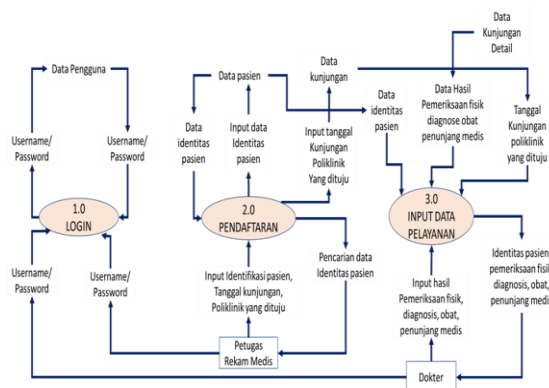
Data Pengguna

Username/ Password

Username/ Password

1.0 LOGIN

Username/ Password

Username/ Password

Data pasien

Data identitas pasien

Input data Identitas pasien

Data kunjungan

Input tanggal Kunjungan Poliklinik Yang dituju

2.0 PENDAFTARAN

Pencarian data Identitas pasien

Input Identifikasi pasien, Tanggal kunjungan, Poliklinik yang dituju

Petugas Rekam Medis

Data Kunjungan Detail

Data identitas pasien

Data Hasil Pemeriksaan fisik diagnose obat penunjang medis

Tanggal Kunjungan poliklinik yang dituju

3.0 INPUT DATA PELAYANAN

Identitas pasien pemeriksaan fisil diagnosis, obat, penunjang medi

Input hasil Pemeriksaan fisik, diagnosis, obat, penunjang medis

Dokter